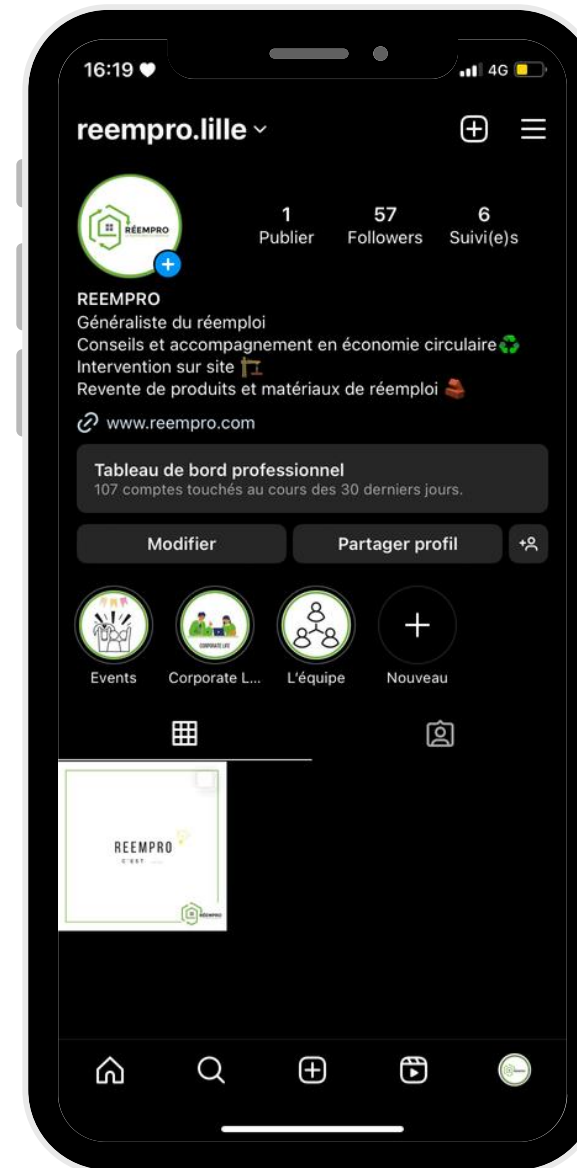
16:19

4G

reempro.lille

RÉEMPRO

1 Publier

57 Followers

6 Suivi(e)s

REEMPRO

Généraliste du réemploi

Conseils et accompagnement en économie circulaire ♻️

Intervention sur site 🏗️

Revente de produits et matériaux de réemploi 🧱

www.reempro.com

Tableau de bord professionnel

107 comptes touchés au cours des 30 derniers jours.

Modifier

Partager profil

Events

CORPORATE LIFE

Corporate L...

L'équipe

Nouveau

REEMPRO

C'EST

RÉEMPRO